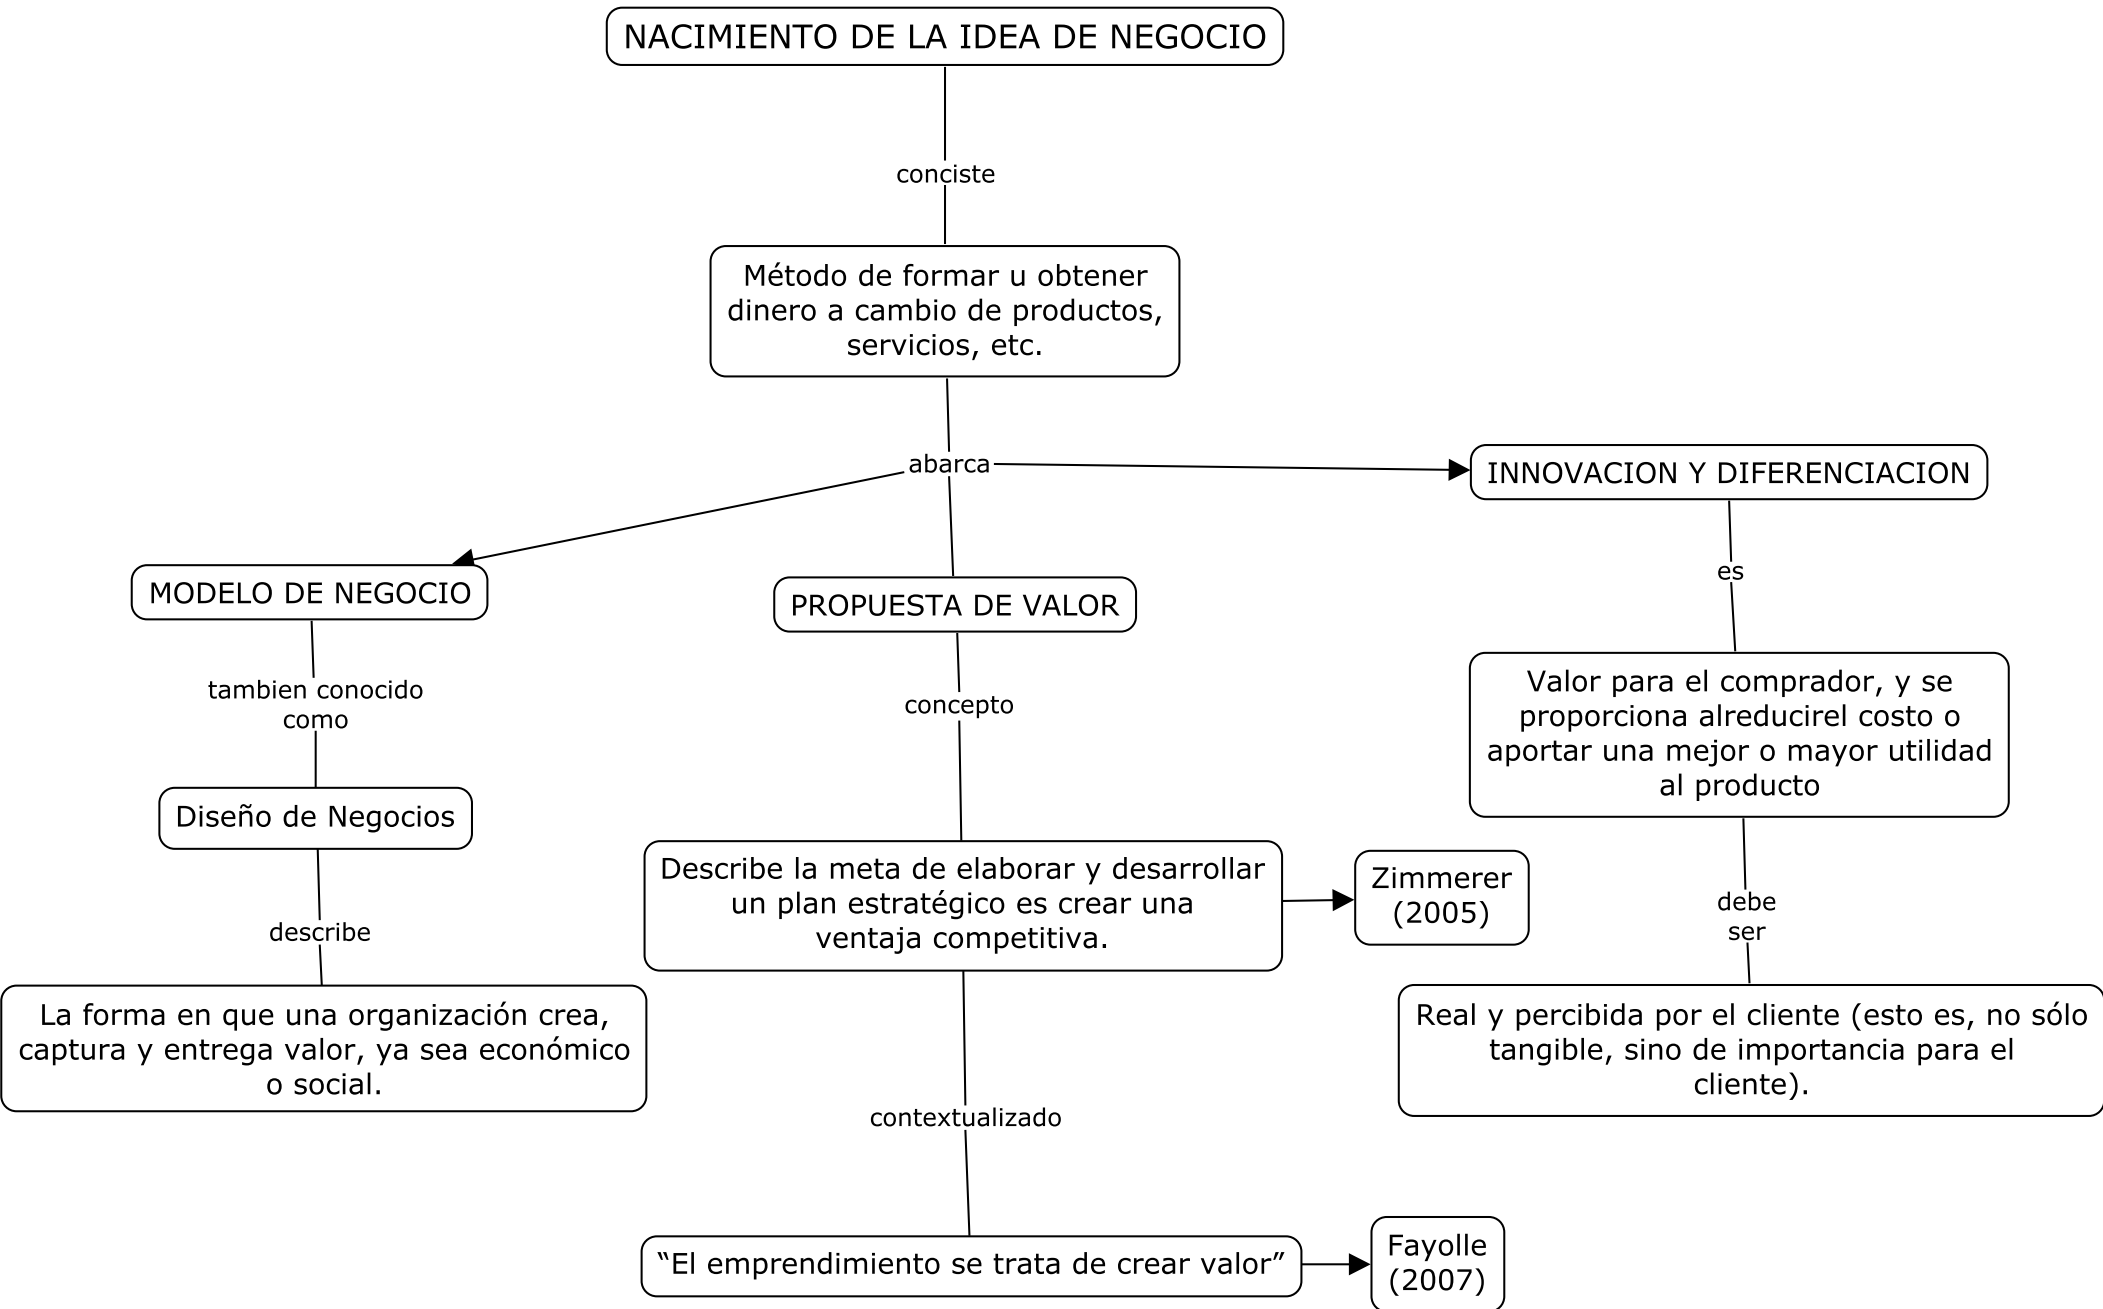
NACIMIENTO DE LA IDEA DE NEGOCIO

conciste

Método de formar u obtener dinero a cambio de productos, servicios, etc.

abarca

MODELO DE NEGOCIO

PROPUESTA DE VALOR

INNOVACION Y DIFERENCIACION

tambien conocido como

Diseño de Negocios

describe

La forma en que una organización crea, captura y entrega valor, ya sea económico o social.

concepto

Describe la meta de elaborar y desarrollar un plan estratégico es crear una ventaja competitiva.

Zimmerer (2005)

contextualizado

“El emprendimiento se trata de crear valor”

Fayolle (2007)

es

Valor para el comprador, y se proporciona alreducirel costo o aportar una mejor o mayor utilidad al producto

debe ser

Real y percibida por el cliente (esto es, no sólo tangible, sino de importancia para el cliente).